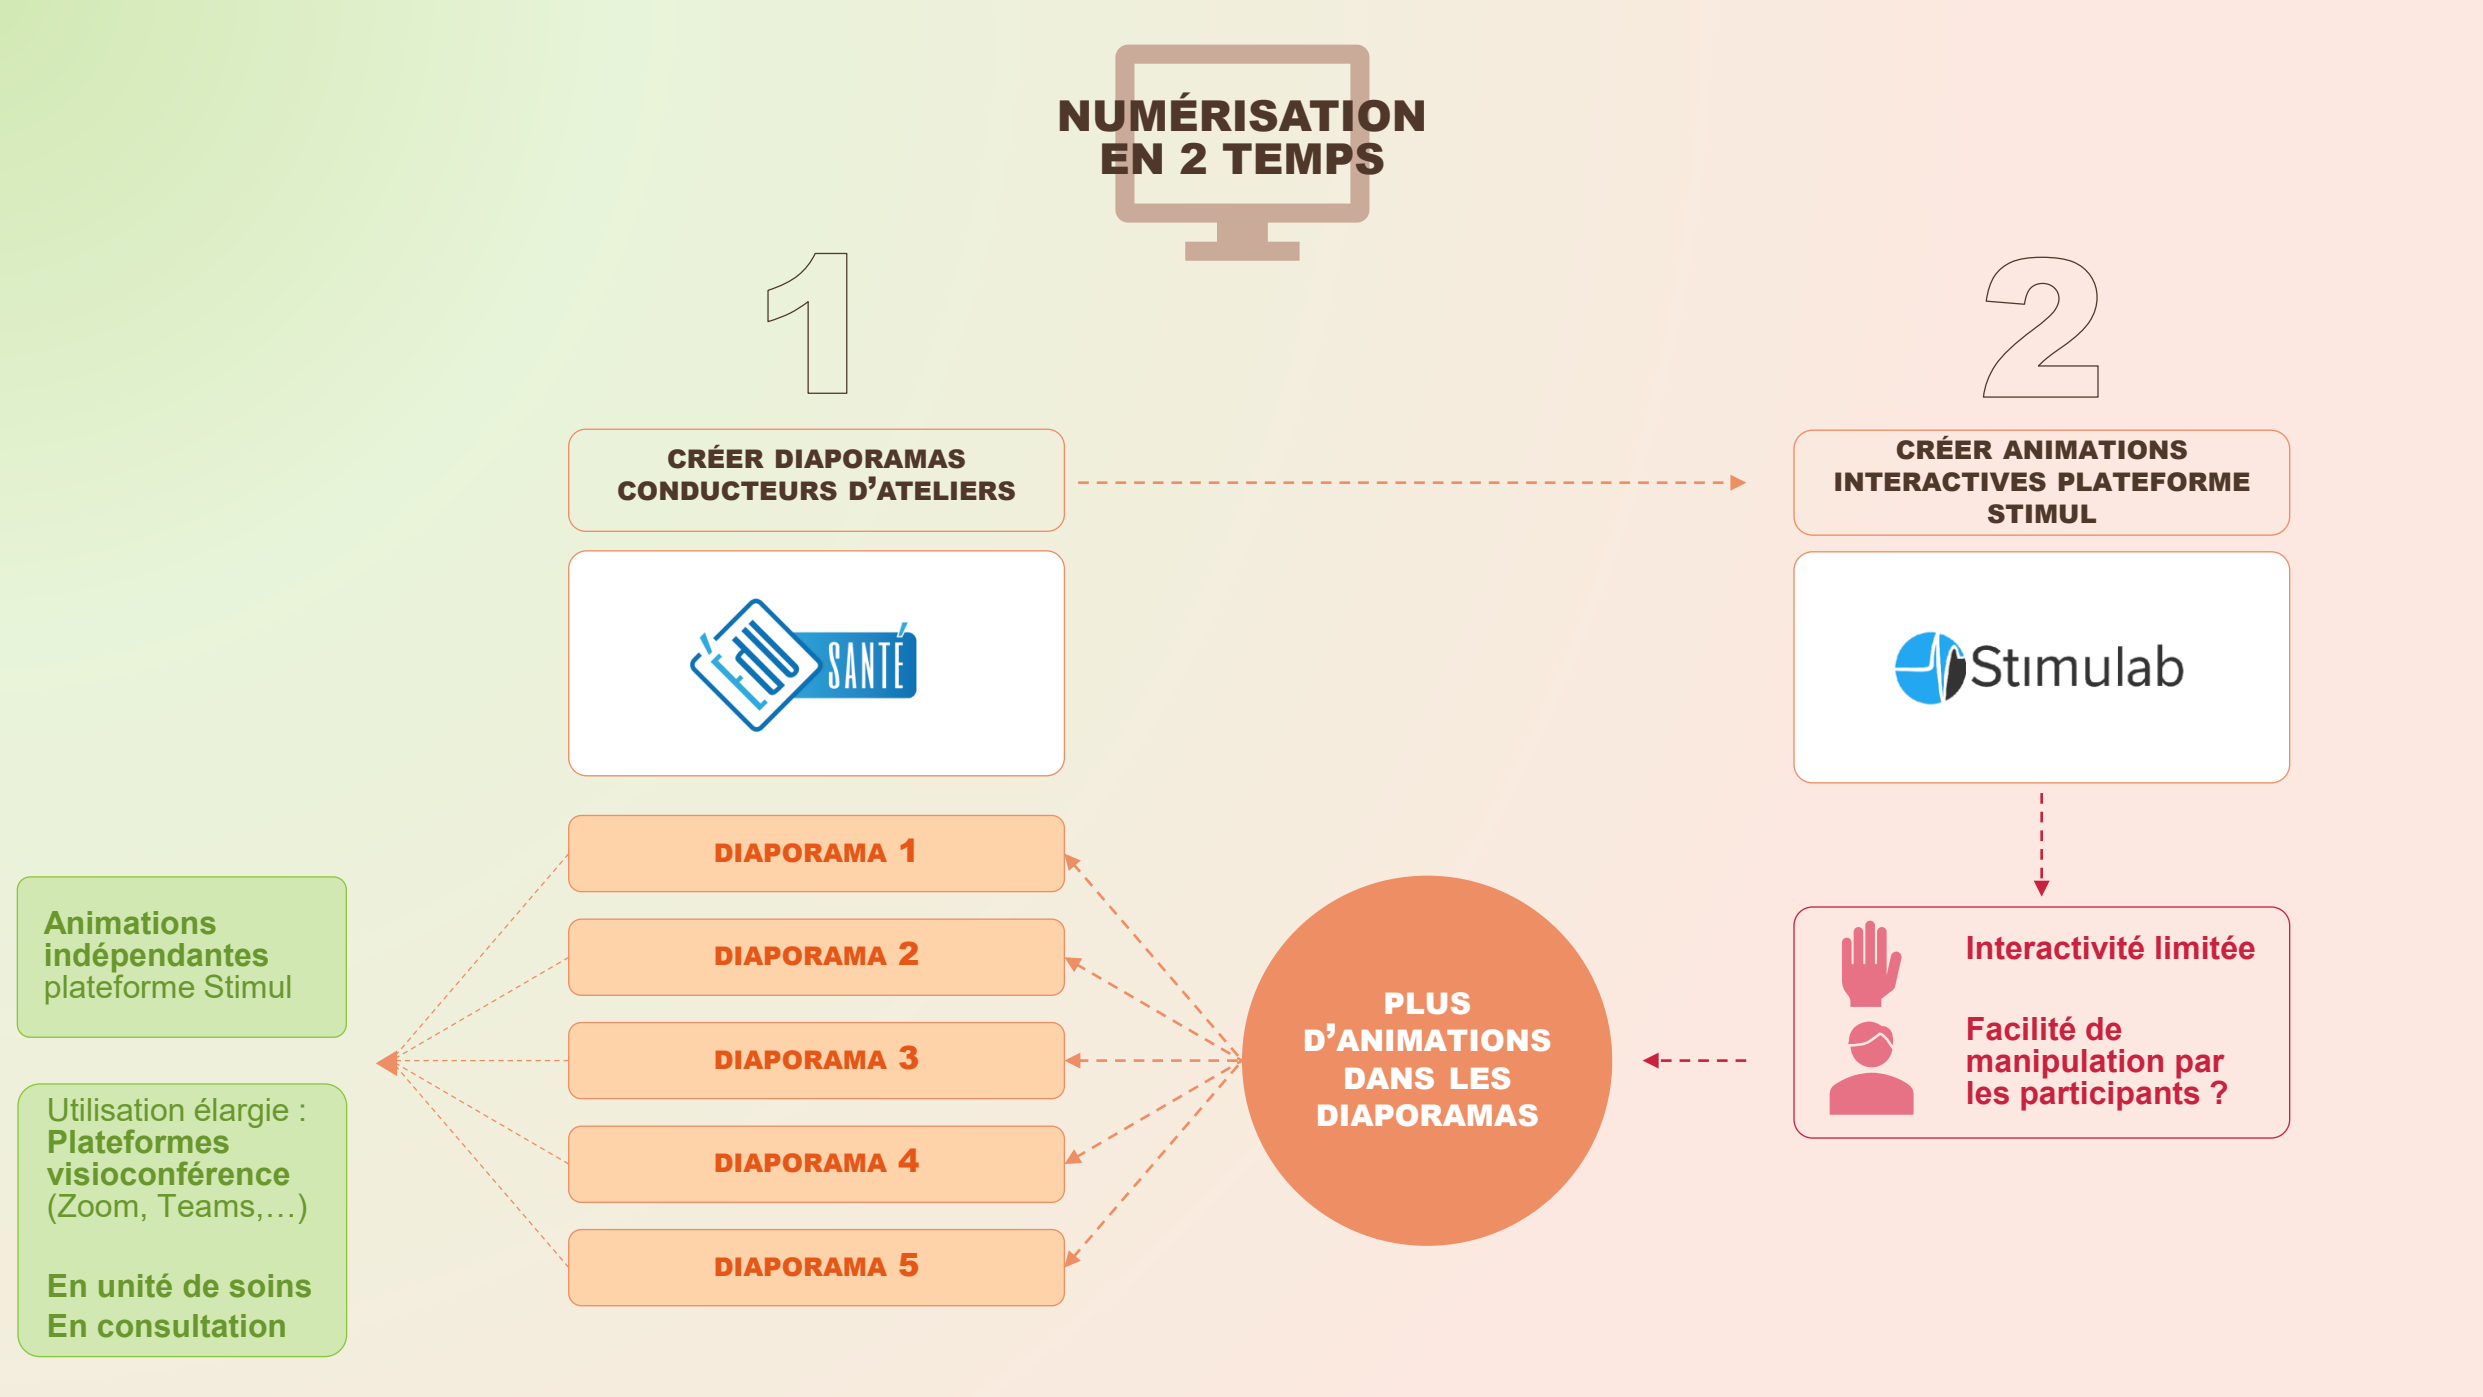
NUMÉRISATION EN 2 TEMPS

1

2

CRÉER DIAPORAMAS CONDUCTEURS D'ATELIERS

CRÉER ANIMATIONS INTERACTIVES PLATEFORME STIMUL

EDU SANTÉ

Stimulab

DIAPORAMA 1

DIAPORAMA 2

DIAPORAMA 3

DIAPORAMA 4

DIAPORAMA 5

PLUS D'ANIMATIONS DANS LES DIAPORAMAS

Interactivité limitée

Facilité de manipulation par les participants ?

Animations indépendantes plateforme Stimul

Utilisation élargie : Plateformes visioconférence (Zoom, Teams,…)

En unité de soins
En consultation